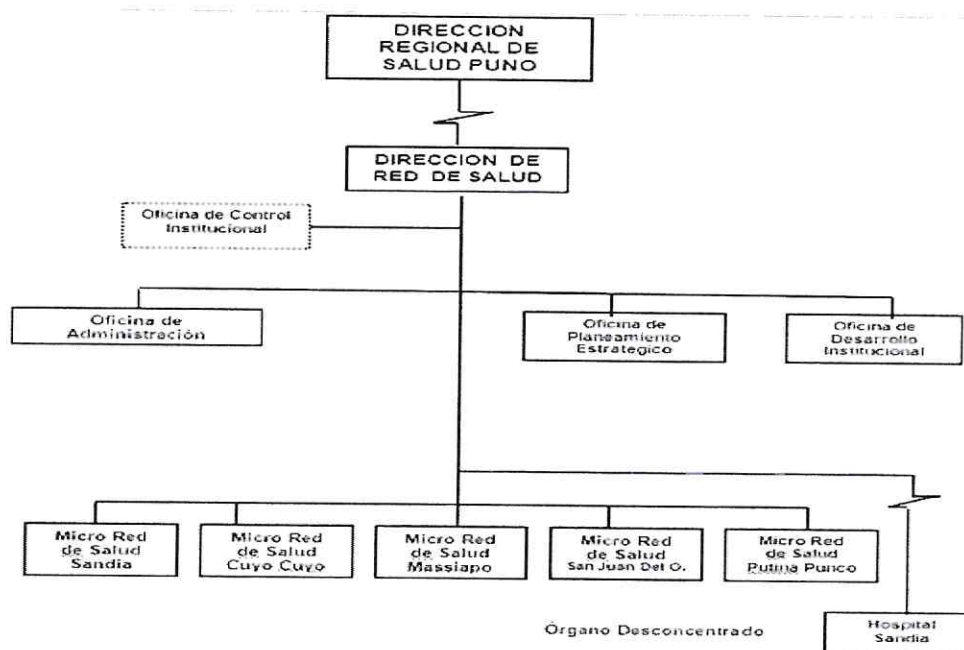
DIRECCION REGIONAL DE SALUD PUNO

DIRECCION DE RED DE SALUD

Oficina de Control Institucional

Oficina de Administración

Oficina de Planeamiento Estrategico

Oficina de Desarrollo Institucional

Micro Red de Salud Sandia

Micro Red de Salud Cuyo Cuyo

Micro Red de Salud Massiapo

Micro Red de Salud San Juan Del O.

Micro Red de Salud Putina Punco

Hospital Sandia

Órgano Desconcentrado